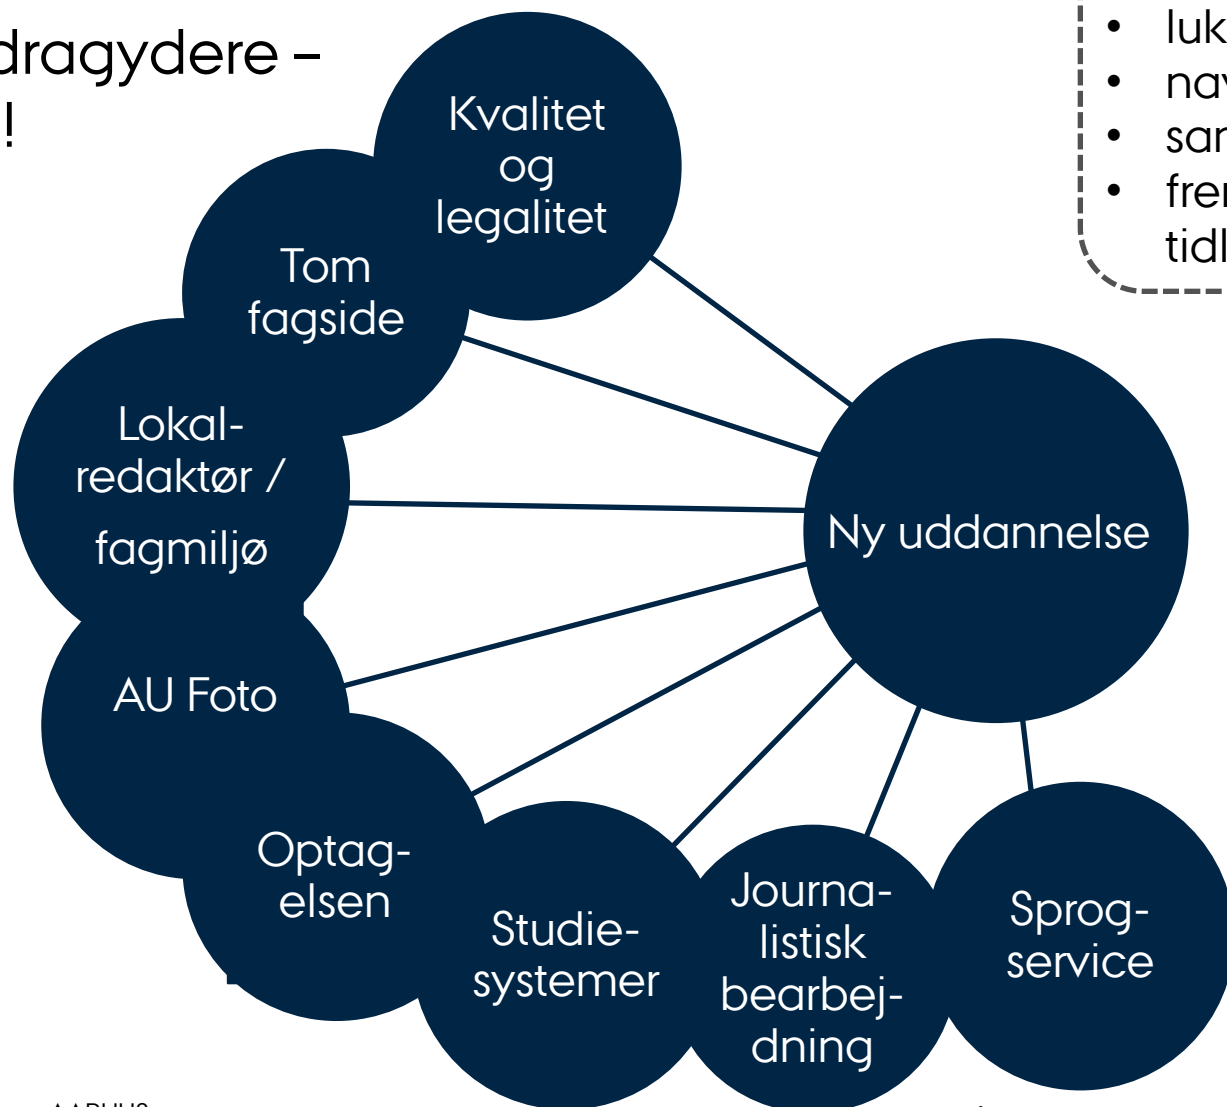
dragydere –
!

• luk
• nav
• sar
• frer
tidl

Kvalitet og legalitet

Tom fagside

Lokal-redaktør / fagmiljø

AU Foto

Optag-elsen

Studie-systemer

Journa-listisk bearbej-dning

Sprog-service

Ny uddannelse

AARHUS